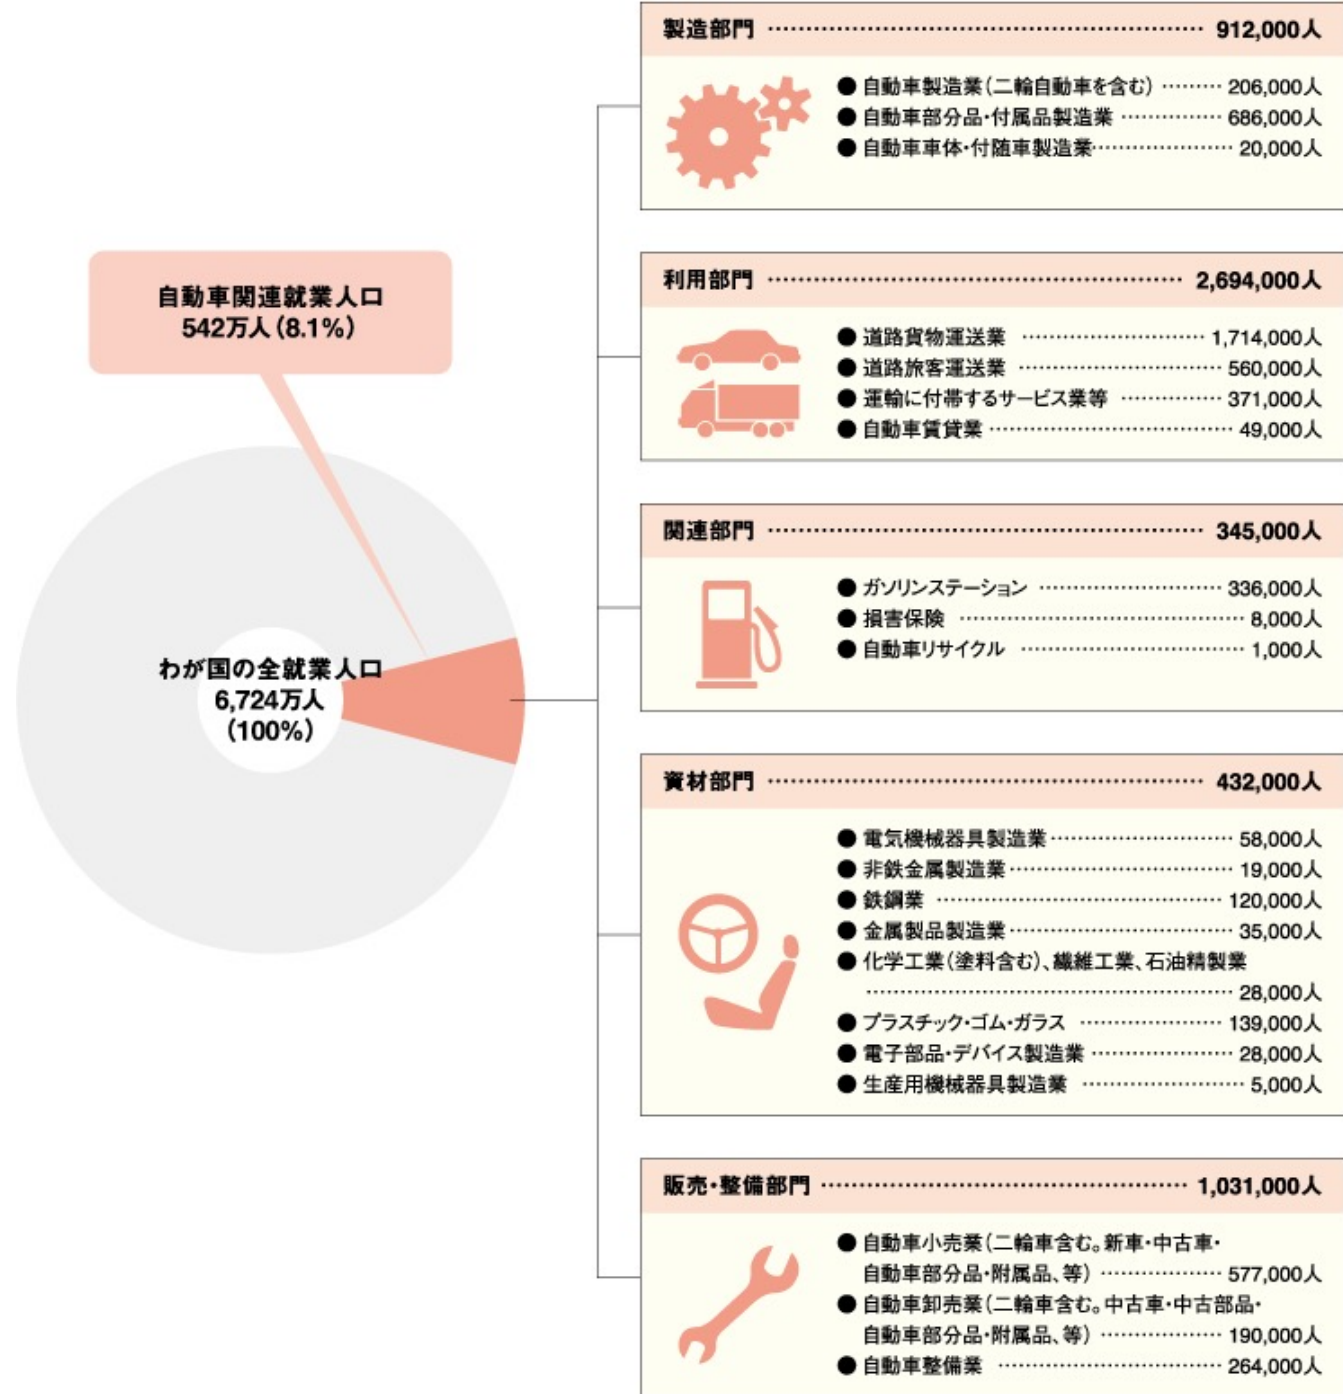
自動車関連就業人口
542万人(8.1%)

わが国の全就業人口
6,724万人
(100%)

製造部門 912,000人

● 自動車製造業(二輪自動車を含む) 206,000人
● 自動車部分品・付属品製造業 686,000人
● 自動車車体・付随車製造業 20,000人

利用部門 2,694,000人

● 道路貨物運送業 1,714,000人
● 道路旅客運送業 560,000人
● 運輸に付帯するサービス業等 371,000人
● 自動車賃貸業 49,000人

関連部門 345,000人

● ガソリンステーション 336,000人
● 損害保険 8,000人
● 自動車リサイクル 1,000人

資材部門 432,000人

● 電気機械器具製造業 58,000人
● 非鉄金属製造業 19,000人
● 鉄鋼業 120,000人
● 金属製品製造業 35,000人
● 化学工業(塗料含む)、繊維工業、石油精製業 28,000人
● プラスチック・ゴム・ガラス 139,000人
● 電子部品・デバイス製造業 28,000人
● 生産用機械器具製造業 5,000人

販売・整備部門 1,031,000人

● 自動車小売業(二輪車含む。新車・中古車・自動車部分品・附属品、等) 577,000人
● 自動車卸売業(二輪車含む。中古車・中古部品・自動車部分品・附属品、等) 190,000人
● 自動車整備業 264,000人